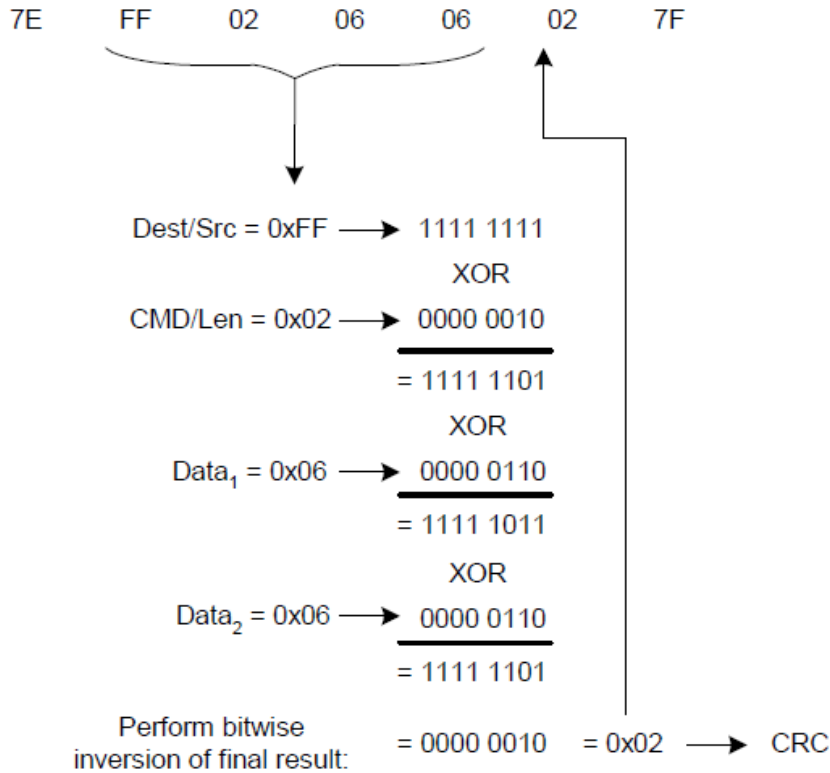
7E FF 02 06 06 02 7F

Dest/Src = 0xFF → 1111 1111

XOR

CMD/Len = 0x02 → 0000 0010

= 1111 1101

XOR

Data$_1$ = 0x06 → 0000 0110

= 1111 1011

XOR

Data$_2$ = 0x06 → 0000 0110

= 1111 1101

Perform bitwise inversion of final result: = 0000 0010 = 0x02 → CRC